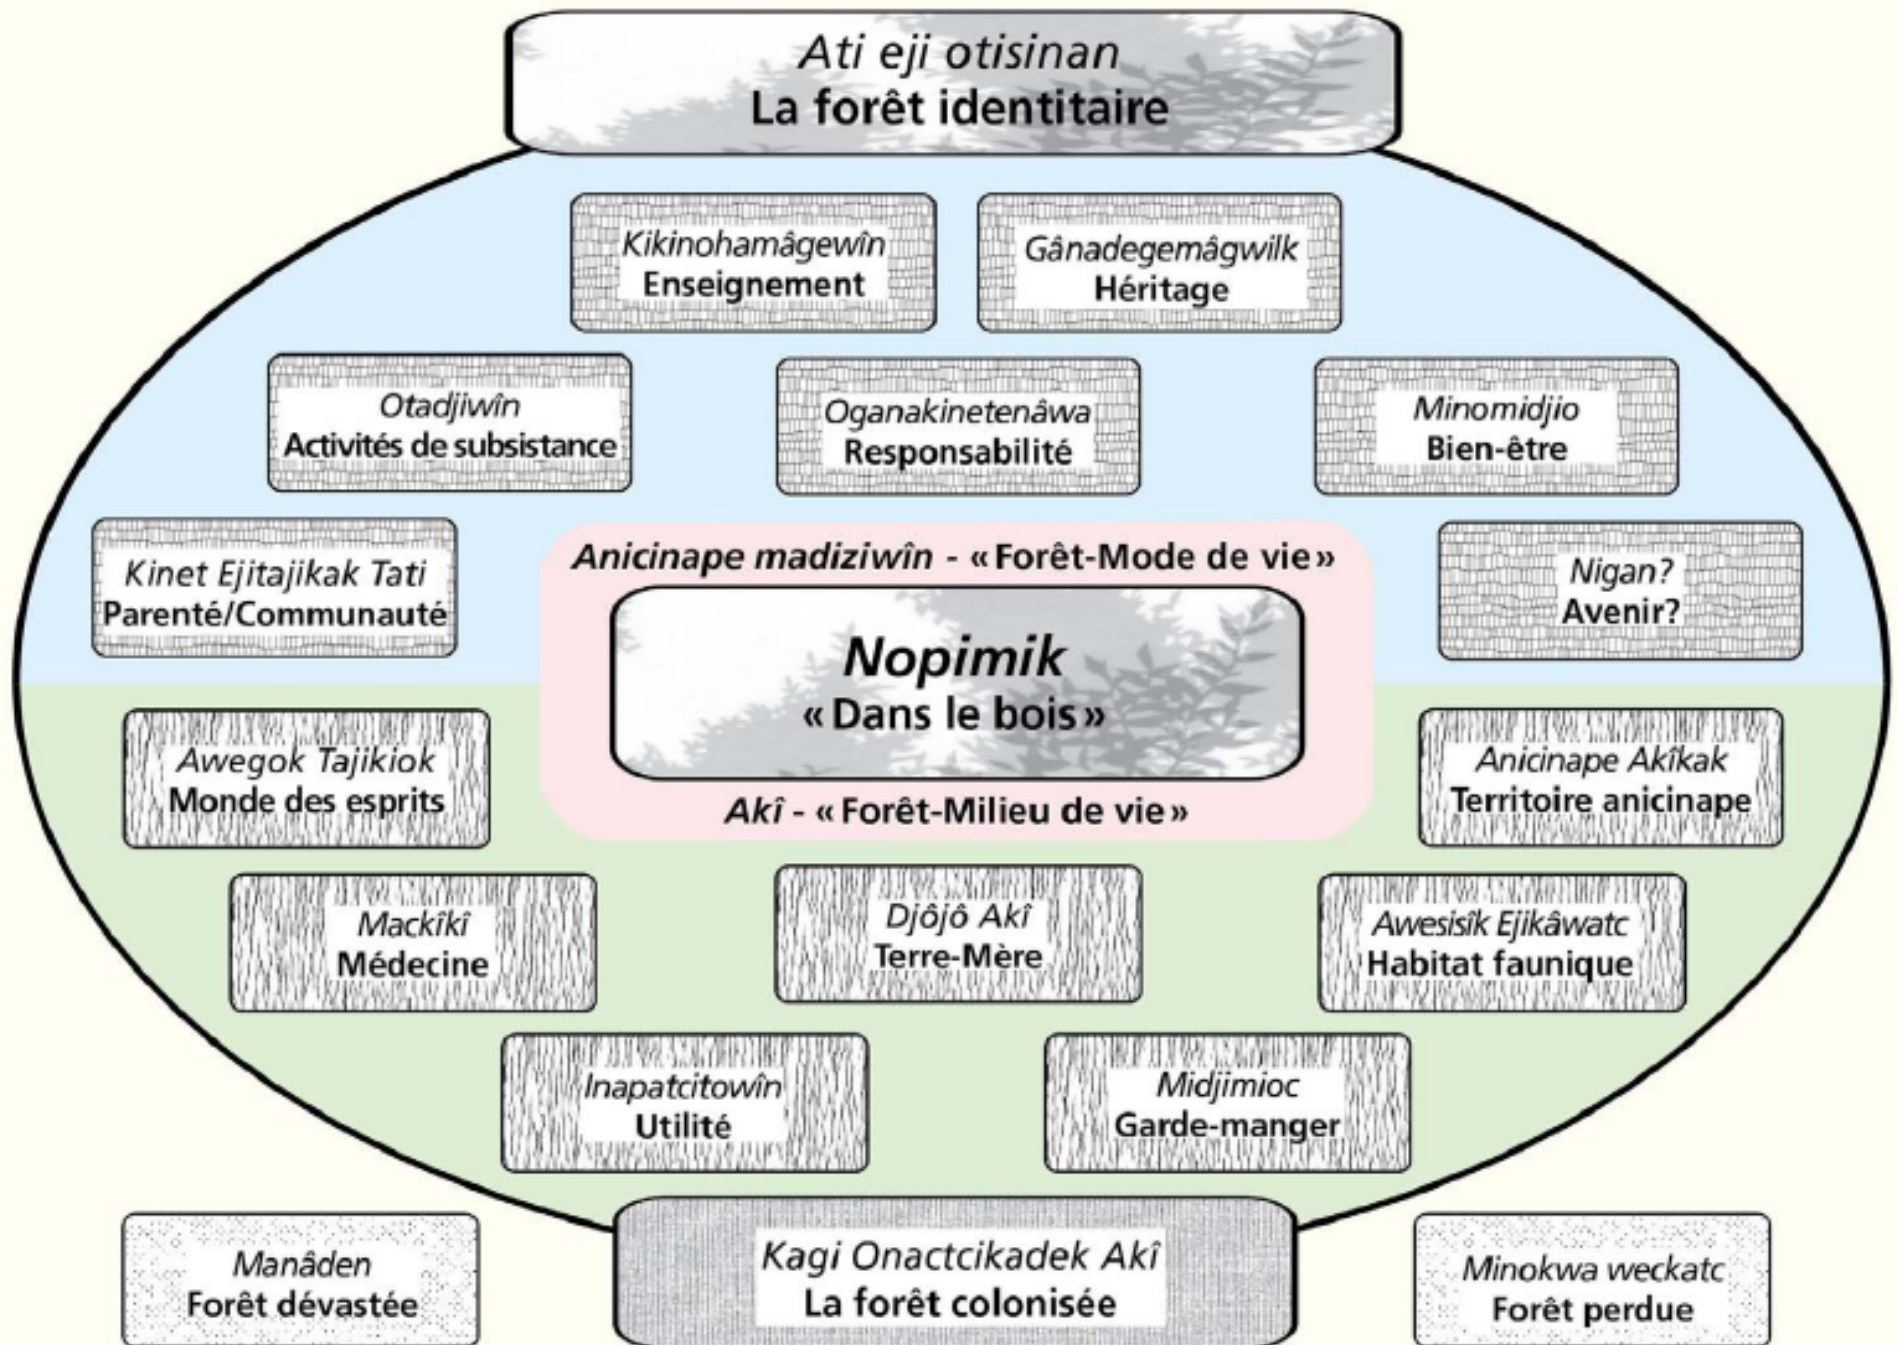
Ati eji otisinan
La forêt identitaire

Kikinohamâgewîn
Enseignement

Gânadegemâgwilk
Héritage

Otadjiwîn
Activités de subsistance

Oganakinetenâwa
Responsabilité

Minomidjio
Bien-être

Kinet Ejitajikak Tati
Parenté/Communauté

Anicinape madiziwîn - « Forêt-Mode de vie »

Nopimik
« Dans le bois »

Akî - « Forêt-Milieu de vie »

Nigan?
Avenir?

Awegok Tajikiok
Monde des esprits

Anicinape Akîkak
Territoire anicinape

Mackîkî
Médecine

Djôjô Akî
Terre-Mère

Awesisîk Ejikâwatc
Habitat faunique

Inapatcitowîn
Utilité

Midjimioc
Garde-manger

Manâden
Forêt dévastée

Kagi Onactcikadek Akî
La forêt colonisée

Minokwa weckatc
Forêt perdue